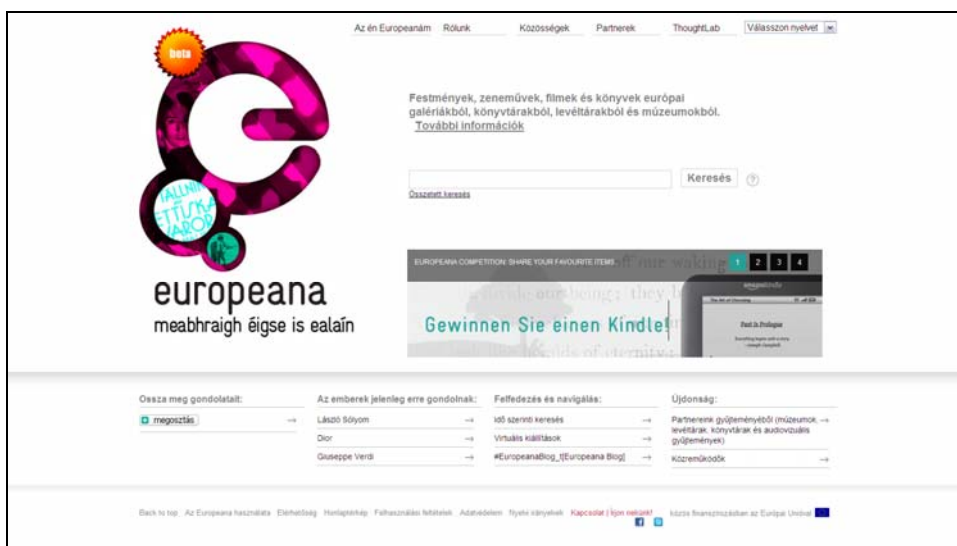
Az én Europeanám Rólunk Közösségek Partnerek ThoughtLab Válasszon nyelvet

beta

Festmények, zeneművek, filmek és könyvek európai galériákból, könyvtárakból, levéltárakból és múzeumokból. További információk

Keresés
Összetett keresés

europeana
meabhraigh éigse is ealaín

EUROPEANA COMPETITION: SHARE YOUR FAVOURITE ITEMS
1 2 3 4
Gewinnen Sie einen Kindle!

Ossza meg gondolatait:
megosztás

Az emberek jelenleg erre gondolnak:
László Sólyom
Dior
Giuseppe Verdi

Felfedezés és navigálás:
Idő szerinti keresés
Virtuális kiállítások
#EuropeanaBlog_t[Europeana Blog]

Újdonság:
Partnereink gyűjteményeiből (múzeumok, levéltárak, könyvtárak és audiovizuális gyűjtemények)
Közreműködők

Back to top Az Europeana használata Elérhetőség Honlaptérkép Felhasználási feltételek Adatvédelem Nyelvi változatok Kapcsolat | Írjon nekünk! közös finanszírozásban az Európai Unióval